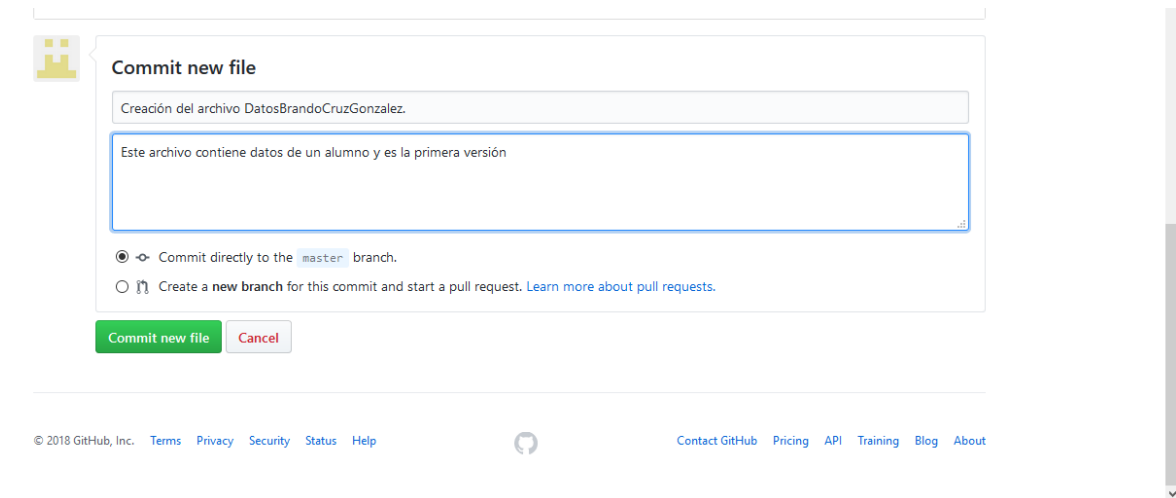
Commit new file

Creación del archivo DatosBrandoCruzGonzalez.

Este archivo contiene datos de un alumno y es la primera versión

Commit directly to the master branch.

Create a **new branch** for this commit and start a pull request. Learn more about pull requests.

Commit new file Cancel

© 2018 GitHub, Inc. Terms Privacy Security Status Help

Contact GitHub Pricing API Training Blog About